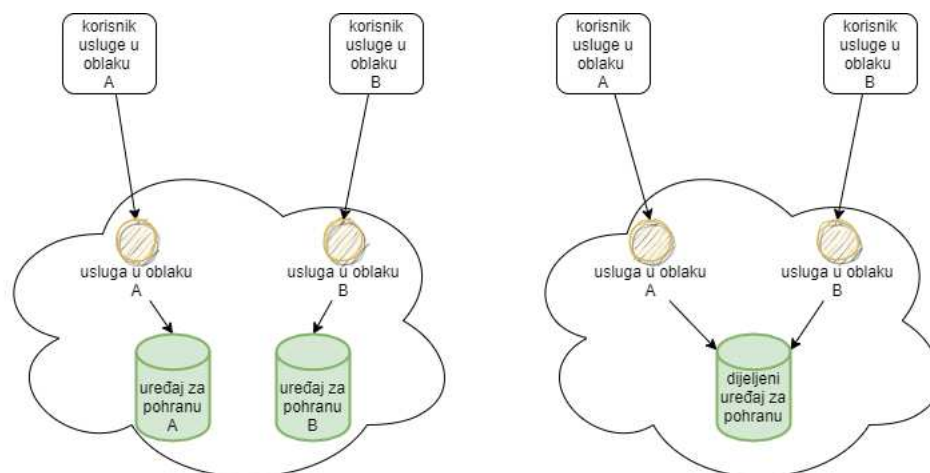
korisnik usluge u oblaku A

korisnik usluge u oblaku B

usluga u oblaku A

usluga u oblaku B

uređaj za pohranu A

uređaj za pohranu B

korisnik usluge u oblaku A

korisnik usluge u oblaku B

usluga u oblaku A

usluga u oblaku B

dijeljeni uređaj za pohranu